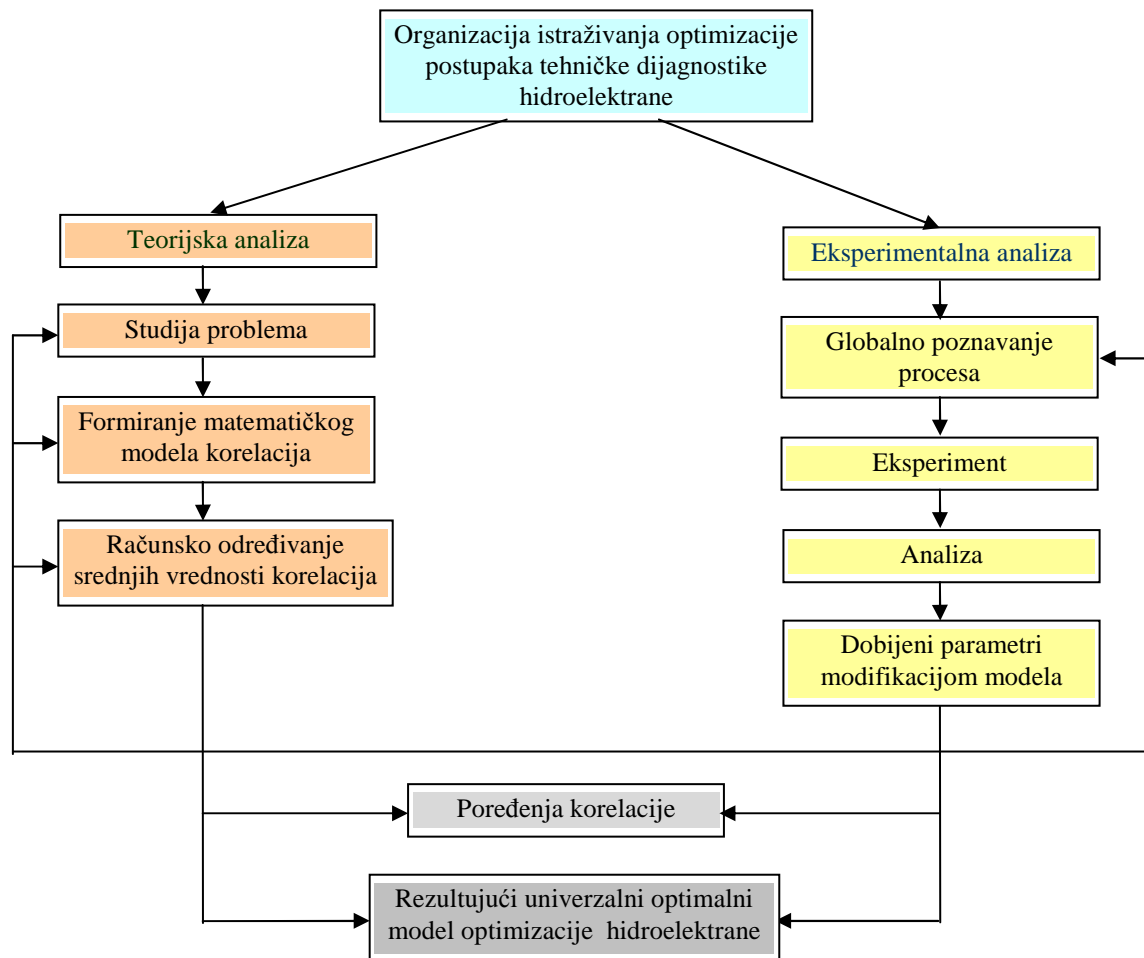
Organizacija istraživanja optimizacije postupaka tehničke dijagnostike hidroelektrane

Teorijska analiza

Studija problema

Formiranje matematičkog modela korelacija

Računsko određivanje srednjih vrednosti korelacija

Eksperimentalna analiza

Globalno poznavanje procesa

Eksperiment

Analiza

Dobijeni parametri modifikacijom modela

Poređenja korelacije

Rezultujući univerzalni optimalni model optimizacije hidroelektrane